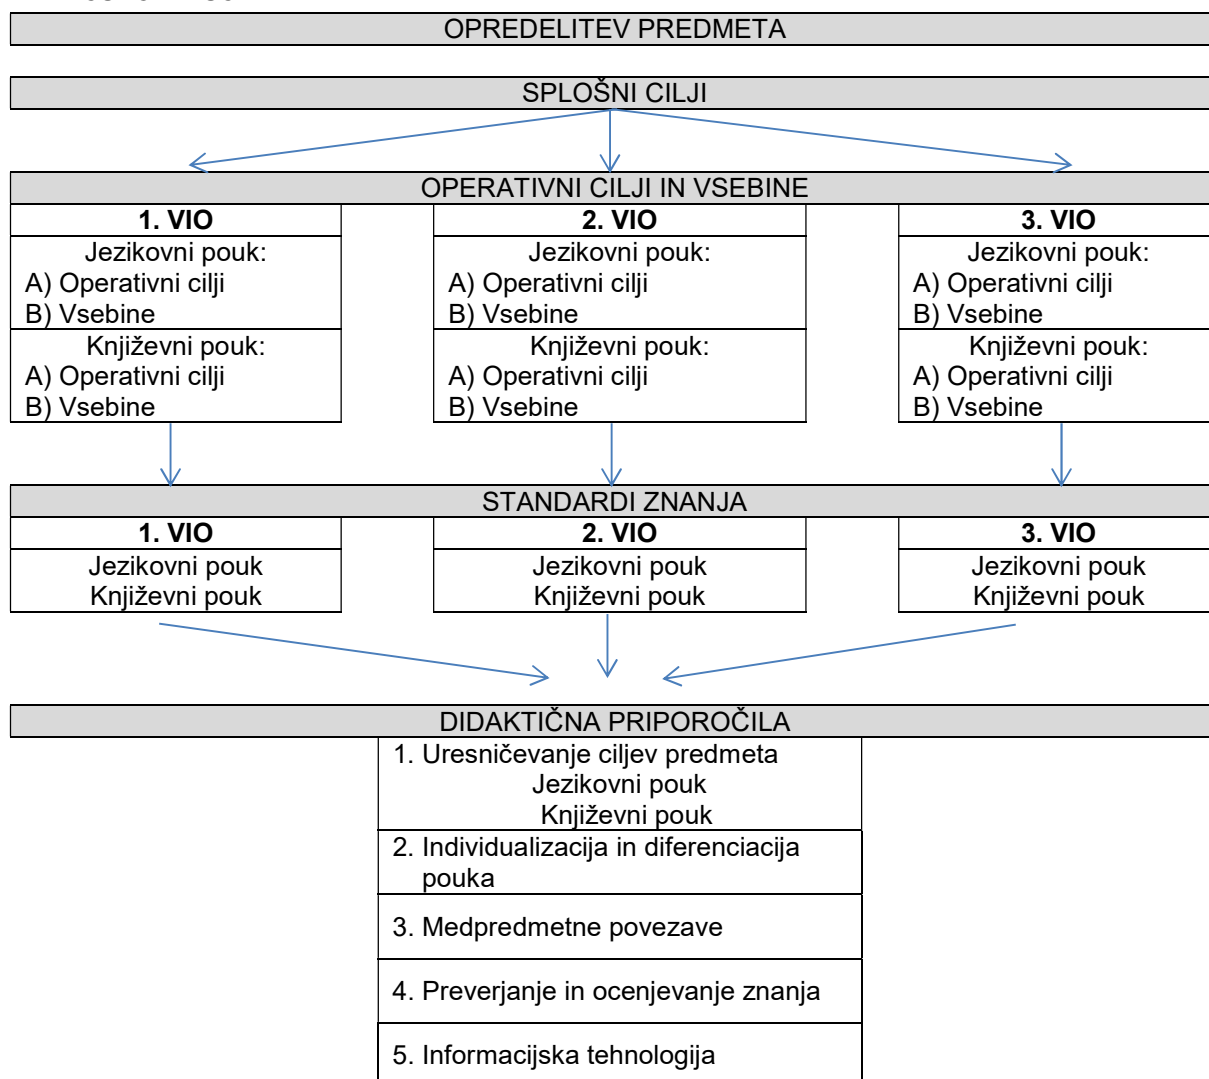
OPREDELITEV PREDMETA

SPLOŠNI CILJI

OPERATIVNI CILJI IN VSEBINE

1. VIO
Jezikovni pouk:
A) Operativni cilji
B) Vsebine
Književni pouk:
A) Operativni cilji
B) Vsebine

2. VIO
Jezikovni pouk:
A) Operativni cilji
B) Vsebine
Književni pouk:
A) Operativni cilji
B) Vsebine

3. VIO
Jezikovni pouk:
A) Operativni cilji
B) Vsebine
Književni pouk:
A) Operativni cilji
B) Vsebine

STANDARDI ZNANJA

1. VIO
Jezikovni pouk
Književni pouk

2. VIO
Jezikovni pouk
Književni pouk

3. VIO
Jezikovni pouk
Književni pouk

DIDAKTIČNA PRIPOROČILA

1. Uresničevanje ciljev predmeta
Jezikovni pouk
Književni pouk

2. Individualizacija in diferenciacija pouka

3. Medpredmetne povezave

4. Preverjanje in ocenjevanje znanja

5. Informacijska tehnologija